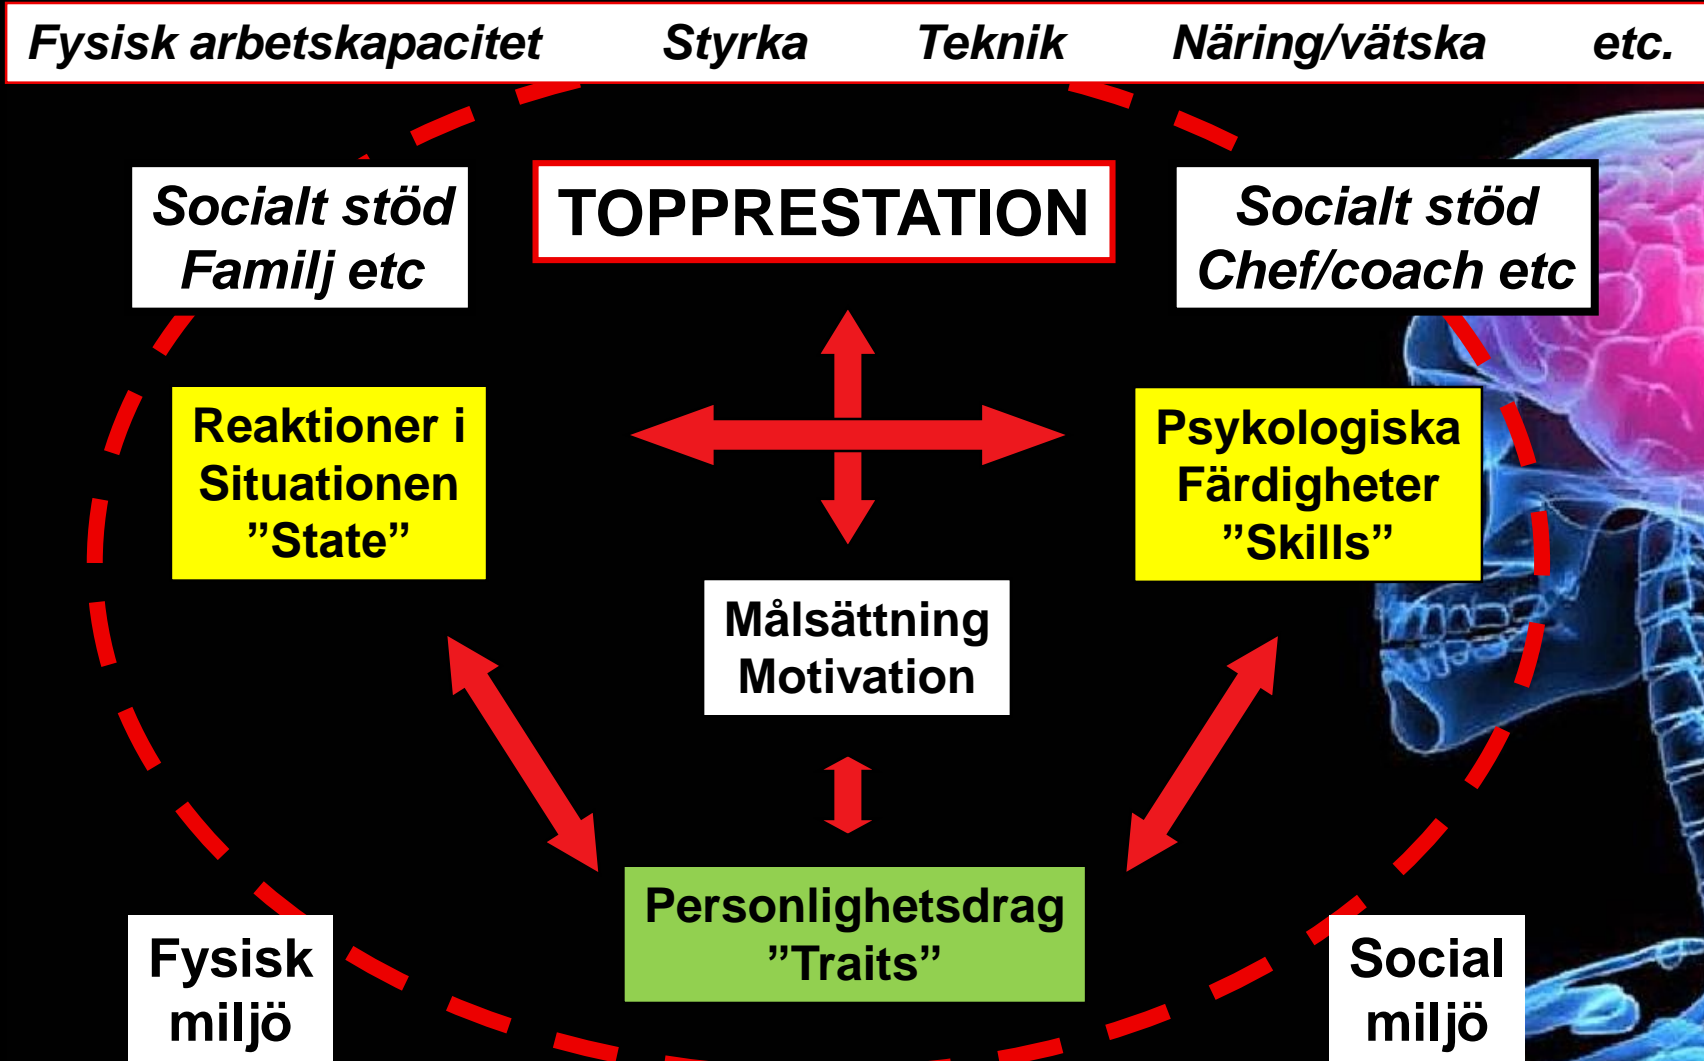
Fysisk arbetskapacitet Styrka Teknik Näring/vätska etc.

Socialt stöd
Familj etc

TOPPRESTATION

Socialt stöd
Chef/coach etc

Reaktioner i
Situationen
”State”

Psykologiska
Färdigheter
”Skills”

Målsättning
Motivation

Personlighetsdrag
”Traits”

Fysisk
miljö

Social
miljö